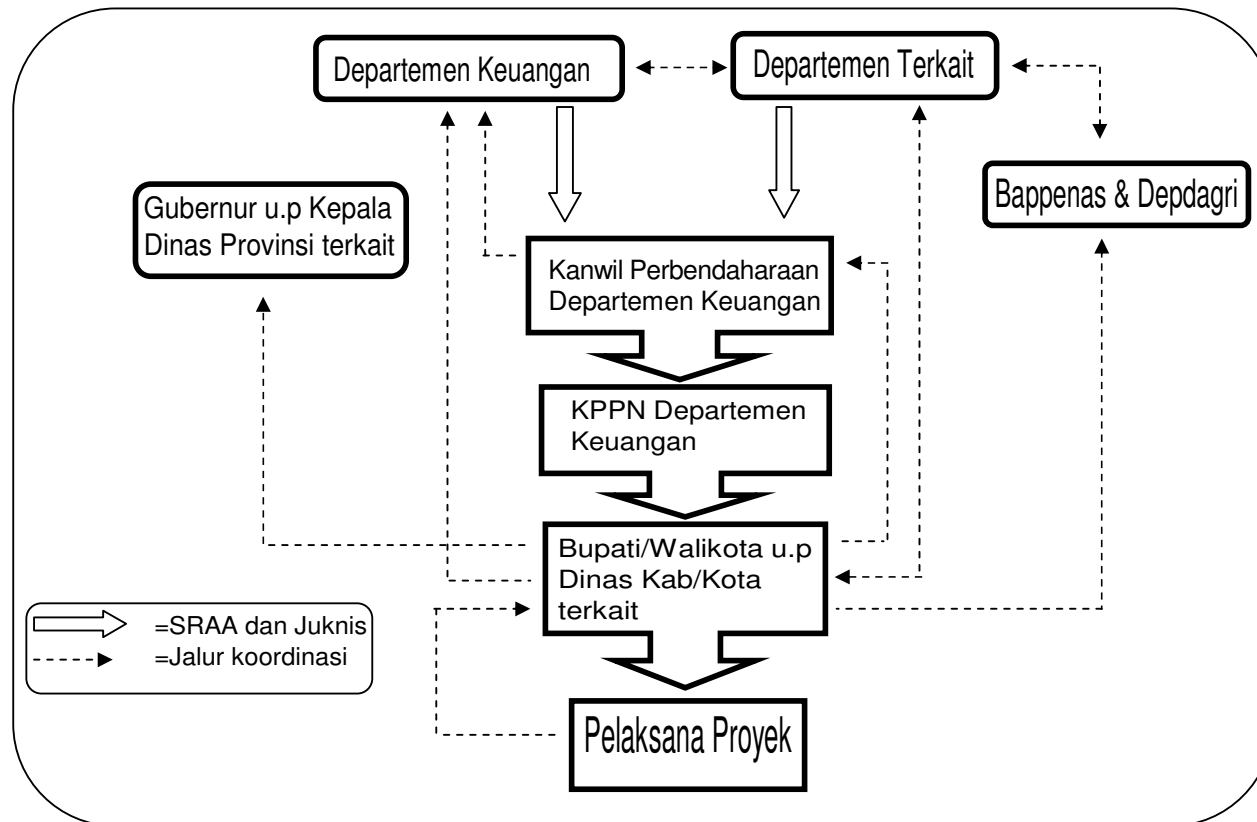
Departemen Keuangan

Departemen Terkait

Gubernur u.p Kepala Dinas Provinsi terkait

Bappenas & Depdagri

Kanwil Perbendaharaan Departemen Keuangan

KPPN Departemen Keuangan

Bupati/Walikota u.p Dinas Kab/Kota terkait

=SRAA dan Juknis
=Jalur koordinasi

Pelaksana Proyek